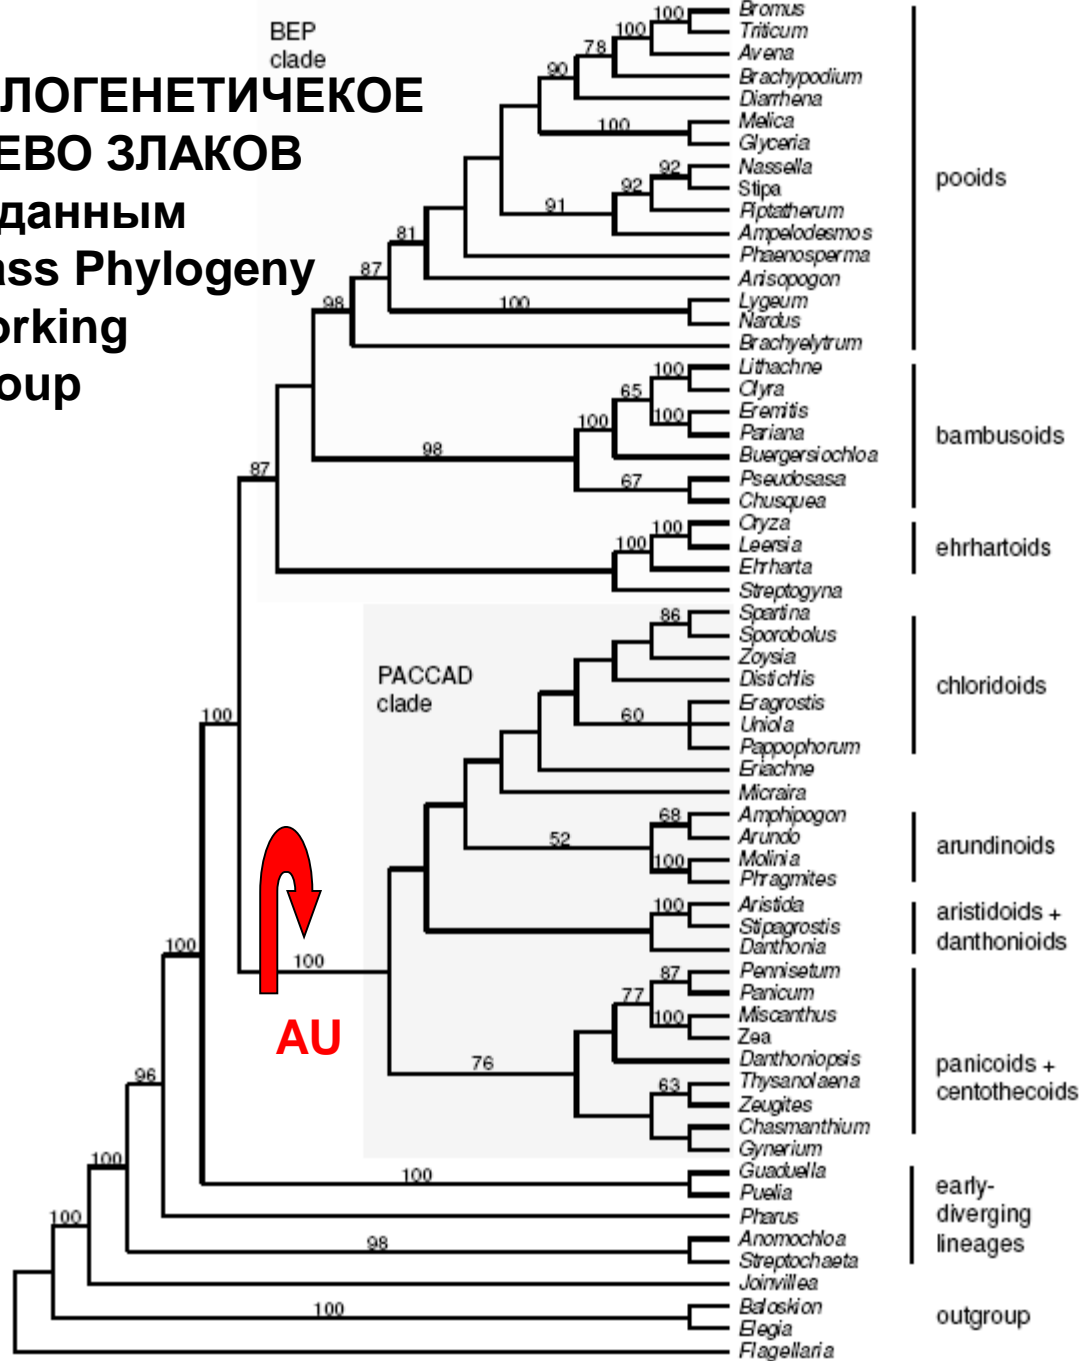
ЛОГЕНЕТИЧЕКОЕ
ЕВО ЗЛАКОВ
данным
ass Phylogeny
orking
oup

BEP clade

PACCAD clade

AU

Bromus
Triticum
Avena
Brachypodium
Diarrhena
Melica
Glyceria
Nassella
Stipa
Piptatherum
Ampelodesmos
Phaenosperma
Anisopogon
Lygeum
Nardus
Brachyelytrum
Lithachne
Olyra
Eremitis
Pariana
Buergersiochloa
Pseudosasa
Chusquea
Oryza
Leersia
Ehrharta
Streptogyna
Spartina
Sporobolus
Zoysia
Distichlis
Eragrostis
Uniola
Pappophorum
Eriachne
Micraira
Amphipogon
Arundo
Molinia
Phragmites
Aristida
Stipagrostis
Danthonia
Pennisetum
Panicum
Miscanthus
Zea
Danthoniopsis
Thysanolaena
Zeugites
Chasmanthium
Gynerium
Guaduella
Puelia
Pharus
Anomochloa
Streptochaeta
Joinvillea
Baloskion
Elegia
Flagellaria

100 100 78 90 100 92 92 91 81 87 100 98 100 65 100 100 98 67 87 100 100 86 60 68 52 100 100 100 100 87 77 100 76 63 100 100 100 96 98 100 100 100

pooids
bambusoids
ehrhartoids
chloridoids
arundinoids
aristidoids + danthonioids
panicoids + centothecoids
early-diverging lineages
outgroup